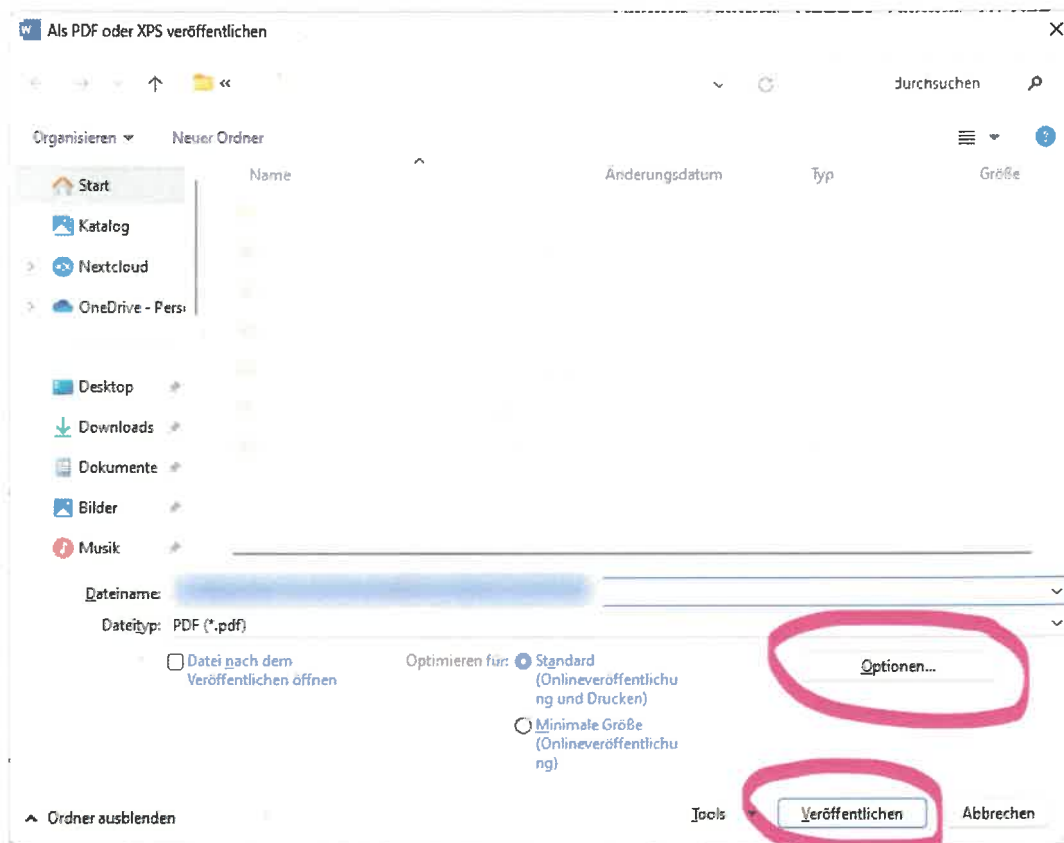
Als PDF oder XPS veröffentlichen

«

durchsuchen

Organisieren ▾ Neuer Ordner

Start
Katalog
Nextcloud
OneDrive - Pers

Desktop
Downloads
Dokumente
Bilder
Musik

Name Änderungsdatum Typ Größe

Dateiname: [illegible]
Dateityp: PDF (*.pdf)

Datei nach dem Veröffentlichen öffnen

Optimieren für: Standard (Onlineveröffentlichung und Drucken)
Minimale Größe (Onlineveröffentlichung)

Optionen...

Ordner ausblenden

Tools ▾ Veröffentlichen Abbrechen